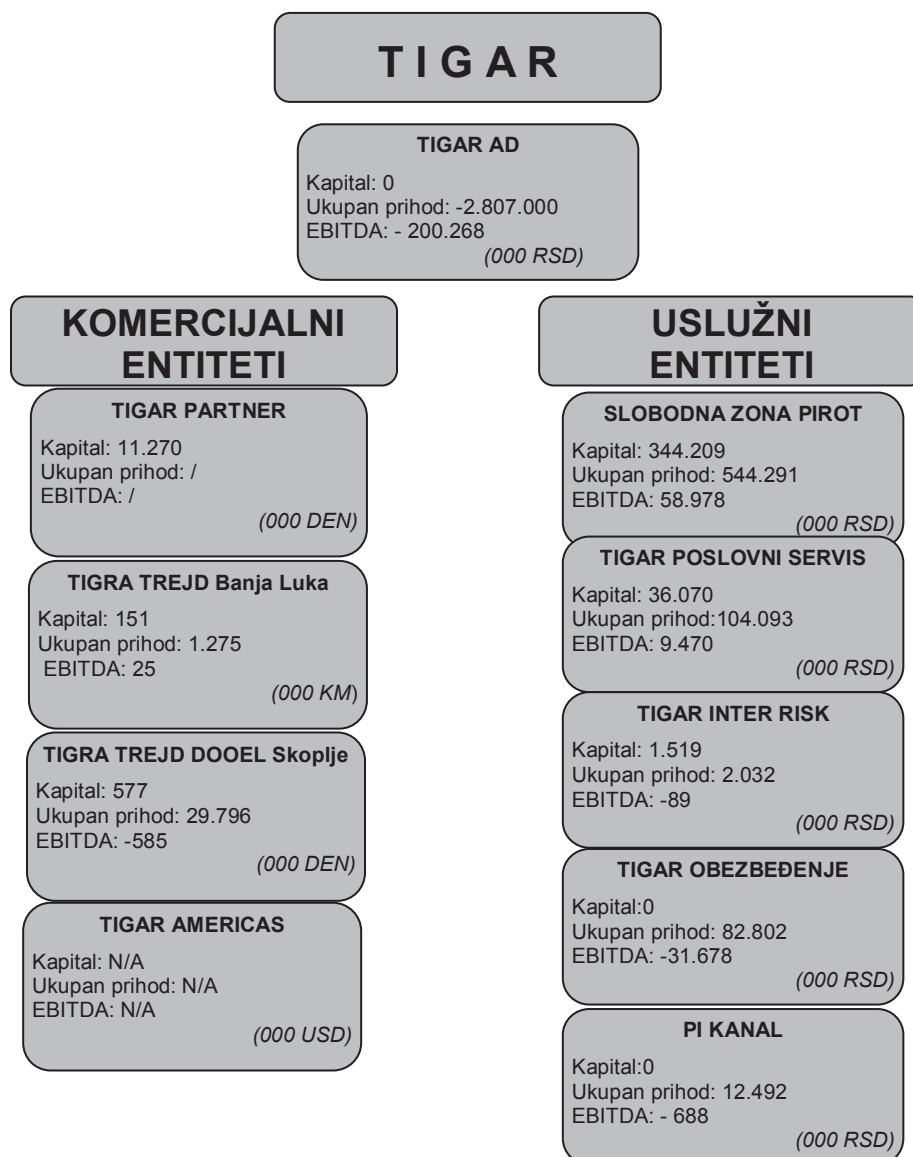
T I G A R

TIGAR AD

Kapital: 0
Ukupan prihod: -2.807.000
EBITDA: - 200.268
(000 RSD)

KOMERCIJALNI ENTITETI

TIGAR PARTNER

Kapital: 11.270
Ukupan prihod: /
EBITDA: /
(000 DEN)

TIGRA TREJD Banja Luka

Kapital: 151
Ukupan prihod: 1.275
EBITDA: 25
(000 KM)

TIGRA TREJD DOOEL Skoplje

Kapital: 577
Ukupan prihod: 29.796
EBITDA: -585
(000 DEN)

TIGAR AMERICAS

Kapital: N/A
Ukupan prihod: N/A
EBITDA: N/A
(000 USD)

USLUŽNI ENTITETI

SLOBODNA ZONA PIROT

Kapital: 344.209
Ukupan prihod: 544.291
EBITDA: 58.978
(000 RSD)

TIGAR POSLOVNI SERVIS

Kapital: 36.070
Ukupan prihod:104.093
EBITDA: 9.470
(000 RSD)

TIGAR INTER RISK

Kapital: 1.519
Ukupan prihod: 2.032
EBITDA: -89
(000 RSD)

TIGAR OBEZBEĐENJE

Kapital:0
Ukupan prihod: 82.802
EBITDA: -31.678
(000 RSD)

PI KANAL

Kapital:0
Ukupan prihod: 12.492
EBITDA: - 688
(000 RSD)